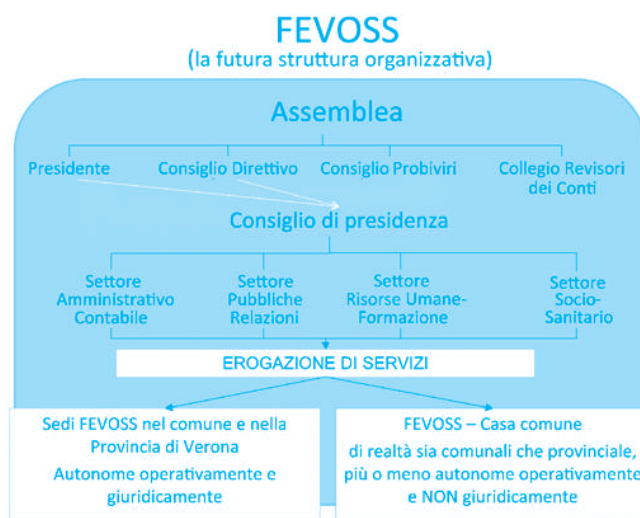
FEVOSS
(la futura struttura organizzativa)

Assemblea

Presidente

Consiglio Direttivo

Consiglio Probiviri

Collegio Revisori dei Conti

Consiglio di presidenza

Settore Amministrativo Contabile

Settore Pubbliche Relazioni

Settore Risorse Umane-Formazione

Settore Socio-Sanitario

EROGAZIONE DI SERVIZI

Sedi FEVOSS nel comune e nella Provincia di Verona
Autonome operativamente e giuridicamente

FEVOSS – Casa comune
di realtà sia comunali che provinciale, più o meno autonome operativamente e NON giuridicamente